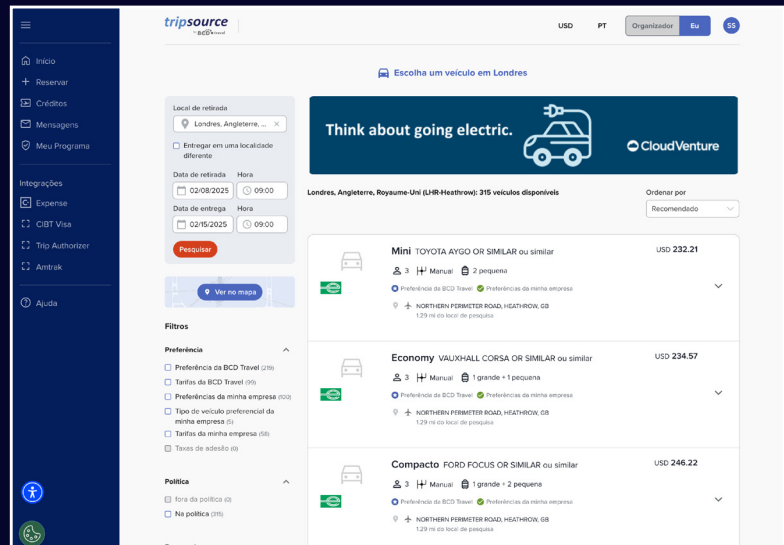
tripsource by BCD travel

USD PT Organizador Eu SS

Início
Reservar
Créditos
Mensagens
Meu Programa

Integrações
Expense
CIBT Visa
Trip Authorizer
Amtrak

Ajuda

Escolha um veículo em Londres

Local de retirada
Londres, Angleterre, ...
Entregar em uma localidade diferente
Data de retirada
02/08/2025
Hora
09:00
Data de entrega
02/15/2025
Hora
09:00
Pesquisar

Ver no mapa

Filtros

Preferência
Preferência da BCD Travel (219)
Tarifas da BCD Travel (99)
Preferências da minha empresa (100)
Tipo de veículo preferencial da minha empresa (5)
Tarifas da minha empresa (58)
Taxas de adesão (0)

Política
fora da política (0)
Na política (315)

Think about going electric.
CloudVenture

Londres, Angleterre, Royaume-Uni (LHR-Heathrow): 315 veículos disponíveis

Ordenar por
Recomendado

Mini TOYOTA AYGO OR SIMILAR ou similar
USD 232.21
3 Manual 2 pequena
Preferência da BCD Travel Preferências da minha empresa
NORTHERN PERIMETER ROAD, HEATHROW, GB
1.29 mi do local de pesquisa

Economy VAUXHALL CORSA OR SIMILAR ou similar
USD 234.57
3 Manual 1 grande + 1 pequena
Preferência da BCD Travel Preferências da minha empresa
NORTHERN PERIMETER ROAD, HEATHROW, GB
1.29 mi do local de pesquisa

Compacto FORD FOCUS OR SIMILAR ou similar
USD 246.22
3 Manual 1 grande + 2 pequena
Preferência da BCD Travel Preferências da minha empresa
NORTHERN PERIMETER ROAD, HEATHROW, GB
1.29 mi do local de pesquisa